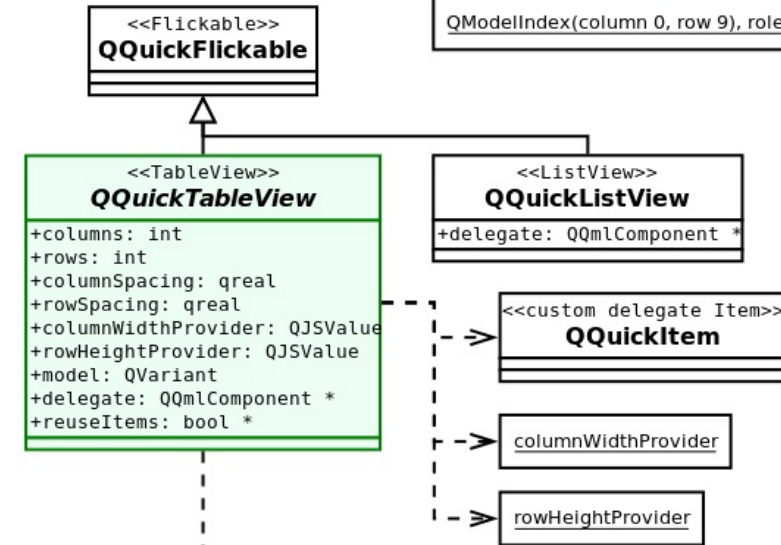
<<Flickable>>
QQuickFlickable

QModelIndex(column 0, row 9), role

<<TableView>>
QQuickTableView
+columns: int
+rows: int
+columnSpacing: qreal
+rowSpacing: qreal
+columnWidthProvider: QJSValue
+rowHeightProvider: QJSValue
+model: QVariant
+delegate: QQmlComponent *
+reuseItems: bool *

<<ListView>>
QQuickListView
+delegate: QQmlComponent *

<<custom delegate Item>>
QQuickItem

columnWidthProvider

rowHeightProvider